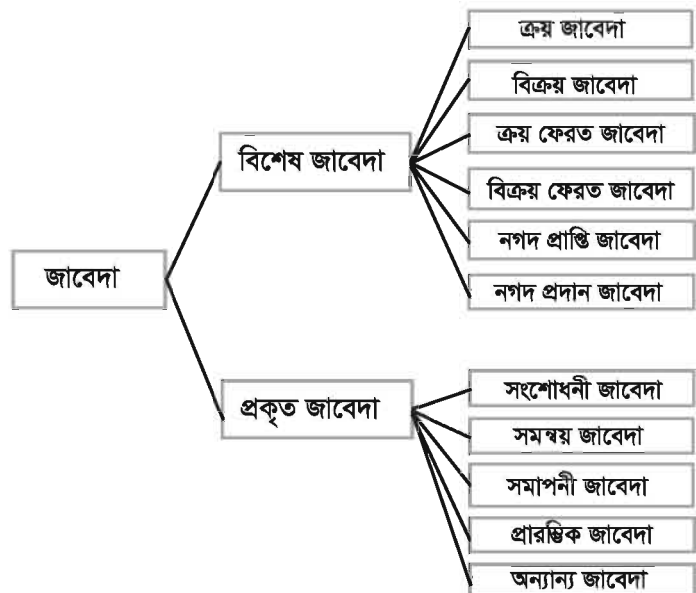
জাবেদা

বিশেষ জাবেদা

ক্রয় জাবেদা

বিক্রয় জাবেদা

ক্রয় ফেরত জাবেদা

বিক্রয় ফেরত জাবেদা

নগদ প্রাপ্তি জাবেদা

নগদ প্রদান জাবেদা

প্রকৃত জাবেদা

সংশোধনী জাবেদা

সমন্বয় জাবেদা

সমাপনী জাবেদা

প্রারম্ভিক জাবেদা

অন্যান্য জাবেদা